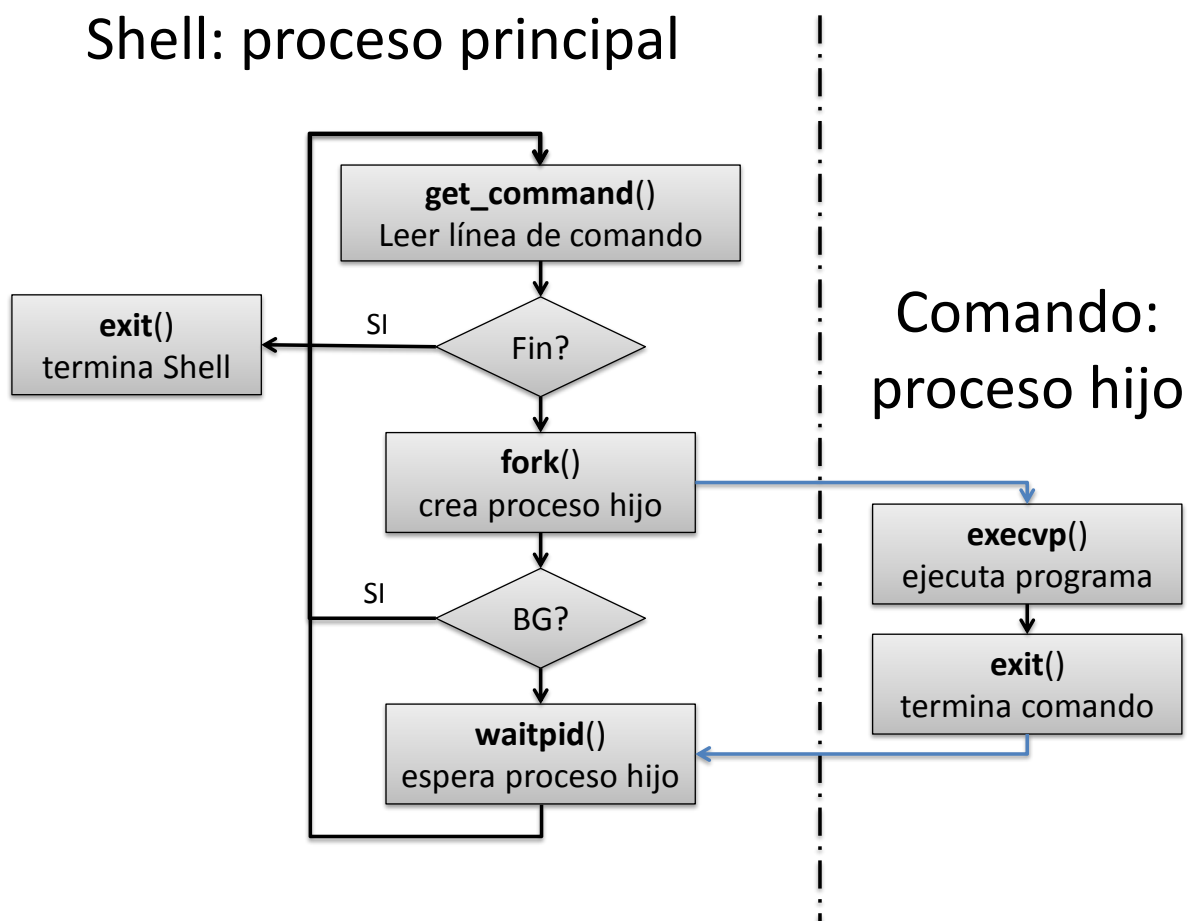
Shell: proceso principal

get_command()
Leer línea de comando

exit()
termina Shell

SI

Fin?

fork()
crea proceso hijo

SI

BG?

waitpid()
espera proceso hijo

Comando:
proceso hijo

execvp()
ejecuta programa

exit()
termina comando